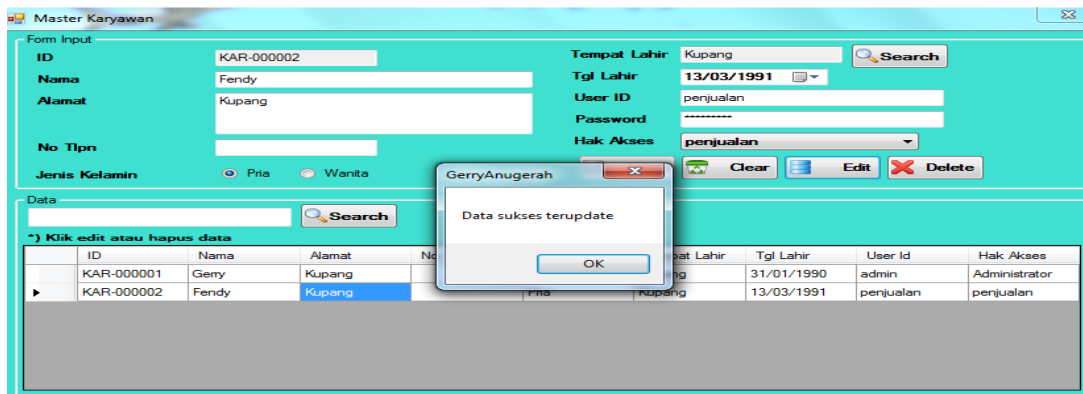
Master Karyawan

Form Input

ID KAR-000002

Nama Fendy

Alamat Kupang

No Tlpn

Jenis Kelamin Pria Wanita

Tempat Lahir Kupang Search

Tgl Lahir 13/03/1991

User ID penjualan

Password *********

Hak Akses penjualan

Clear Edit Delete

Data

Search

*) Klik edit atau hapus data

| ID | Nama | Alamat | No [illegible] | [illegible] | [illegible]pat Lahir | Tgl Lahir | User Id | Hak Akses |
|---|---|---|---|---|---|---|---|---|
| KAR-000001 | Gerry | Kupang | | | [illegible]ng | 31/01/1990 | admin | Administrator |
| KAR-000002 | Fendy | Kupang | | Pria | Kupang | 13/03/1991 | penjualan | penjualan |

GerryAnugerah

Data sukses terupdate

OK